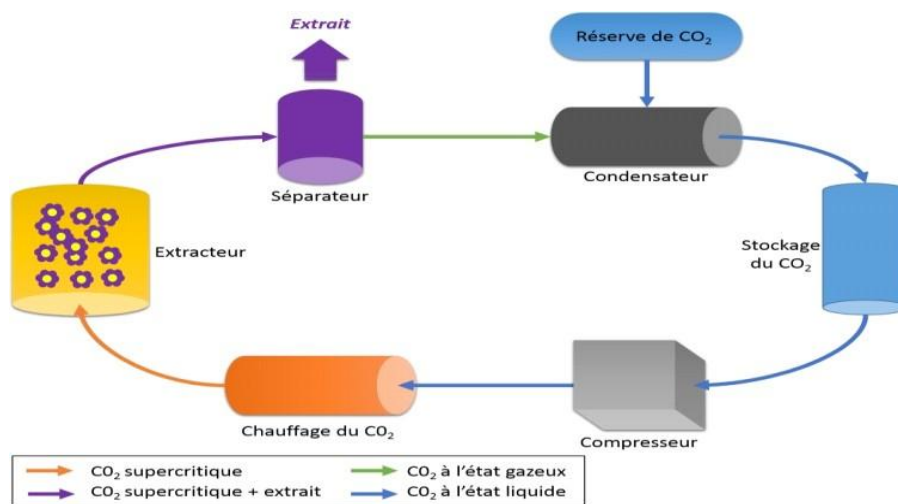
Extrait

Réserve de $CO_2$

Séparateur

Condensateur

Extracteur

Stockage du $CO_2$

Chauffage du $CO_2$

Compresseur

$CO_2$ supercritique

$CO_2$ supercritique + extrait

$CO_2$ à l'état gazeux

$CO_2$ à l'état liquide